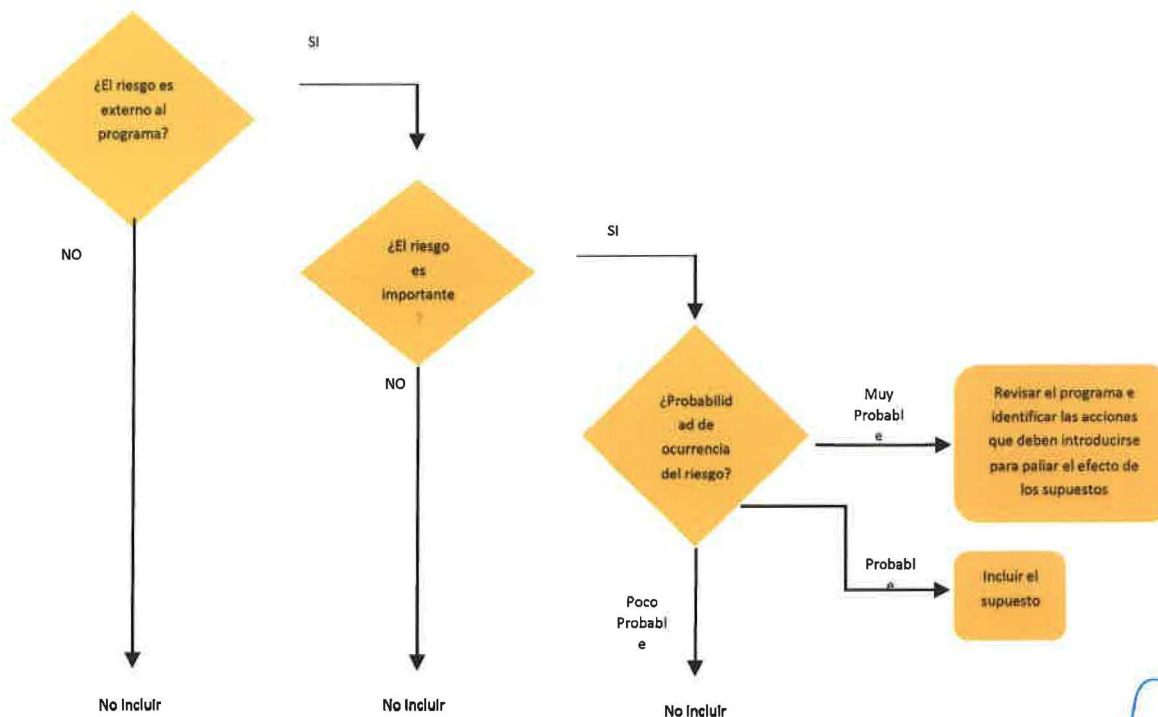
SI

¿El riesgo es externo al programa?

NO

¿El riesgo es importante?

SI

NO

¿Probabilidad de ocurrencia del riesgo?

Muy Probable

Revisar el programa e identificar las acciones que deben introducirse para paliar el efecto de los supuestos

Probable

Incluir el supuesto

Poco Probable

No Incluir

No Incluir

No Incluir